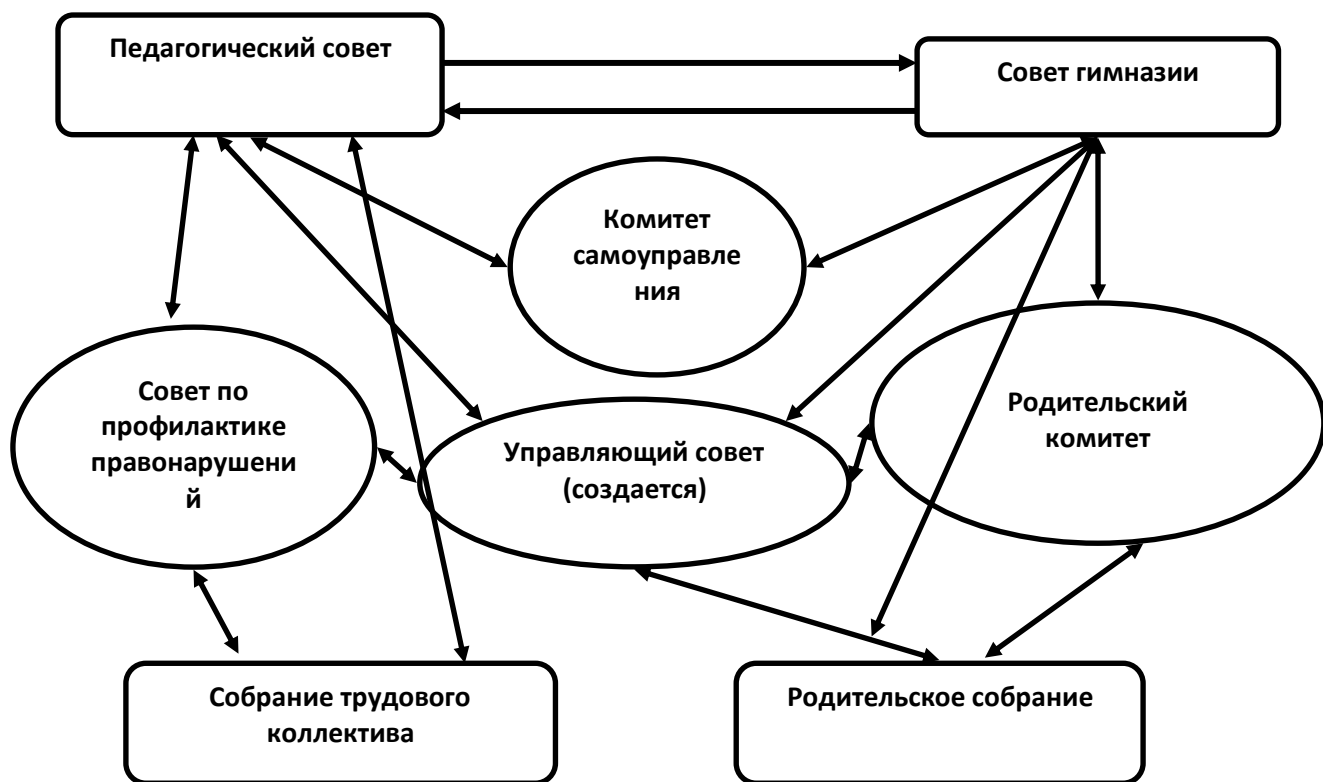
Педагогический совет

Совет гимназии

Комитет самоуправле ния

Совет по профилактике правонарушени й

Управляющий совет (создается)

Родительский комитет

Собрание трудового коллектива

Родительское собрание